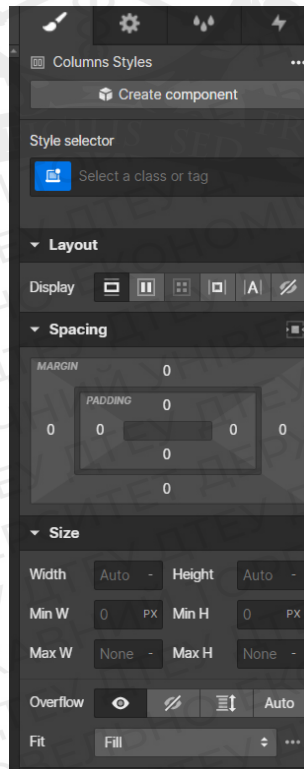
Columns Styles

Create component

Style selector

Select a class or tag

Layout

Display

Spacing

MARGIN

0

PADDING

0

0

0

0

0

0

0

Size

Width

Auto

Height

Auto

Min W

0

PX

Min H

0

PX

Max W

None

Max H

None

Overflow

Auto

Fit

Fill